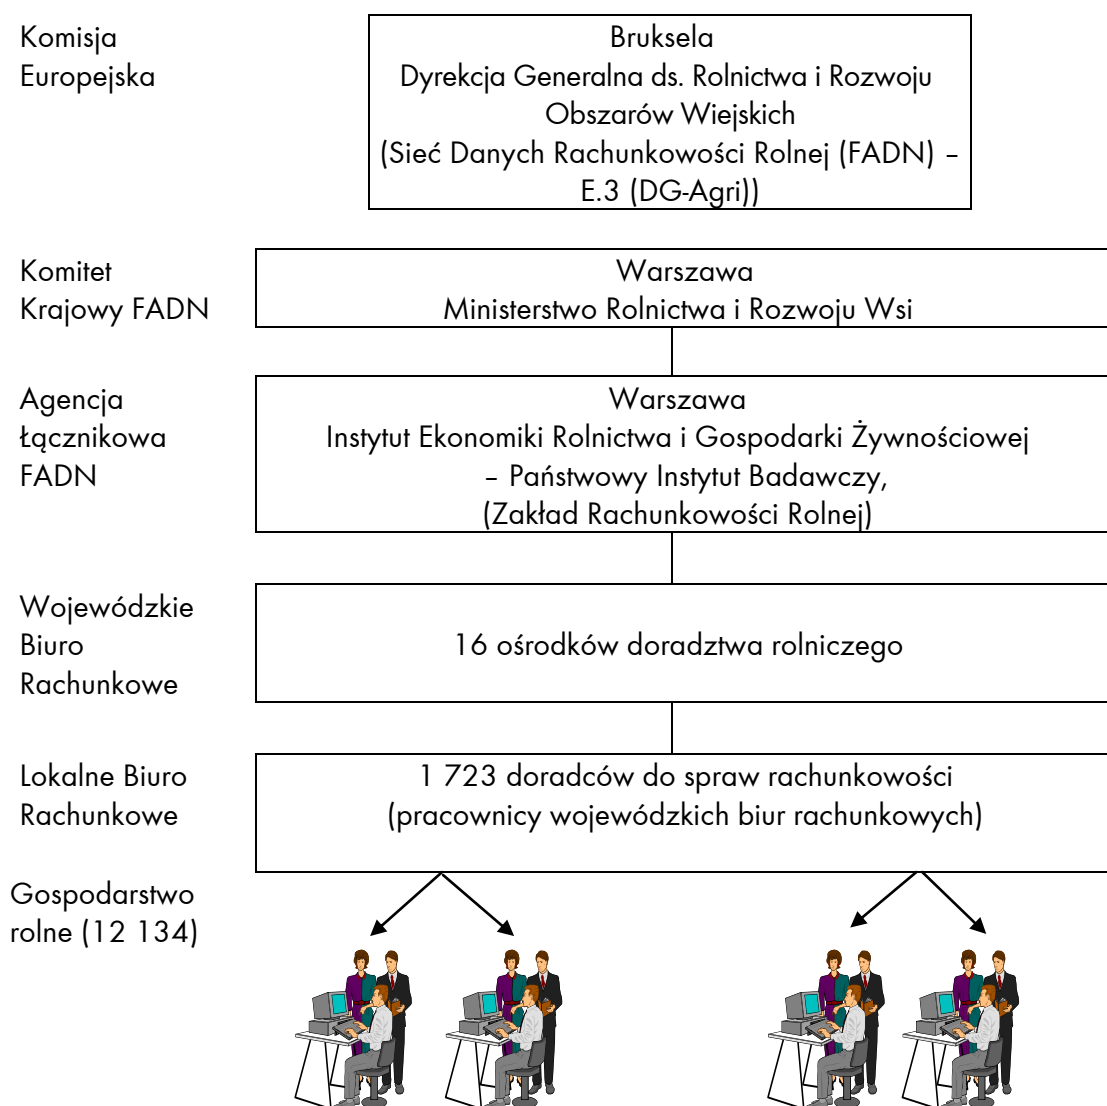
Komisja Europejska

Bruksela
Dyrekcja Generalna ds. Rolnictwa i Rozwoju Obszarów Wiejskich
(Sieć Danych Rachunkowości Rolnej (FADN) – E.3 (DG-Agri))

Komitet Krajowy FADN

Warszawa
Ministerstwo Rolnictwa i Rozwoju Wsi

Agencja Łącznikowa FADN

Warszawa
Instytut Ekonomiki Rolnictwa i Gospodarki Żywnościowej – Państwowy Instytut Badawczy,
(Zakład Rachunkowości Rolnej)

Wojewódzkie Biuro Rachunkowe

16 ośrodków doradztwa rolniczego

Lokalne Biuro Rachunkowe

1 723 doradców do spraw rachunkowości
(pracownicy wojewódzkich biur rachunkowych)

Gospodarstwo rolne (12 134)